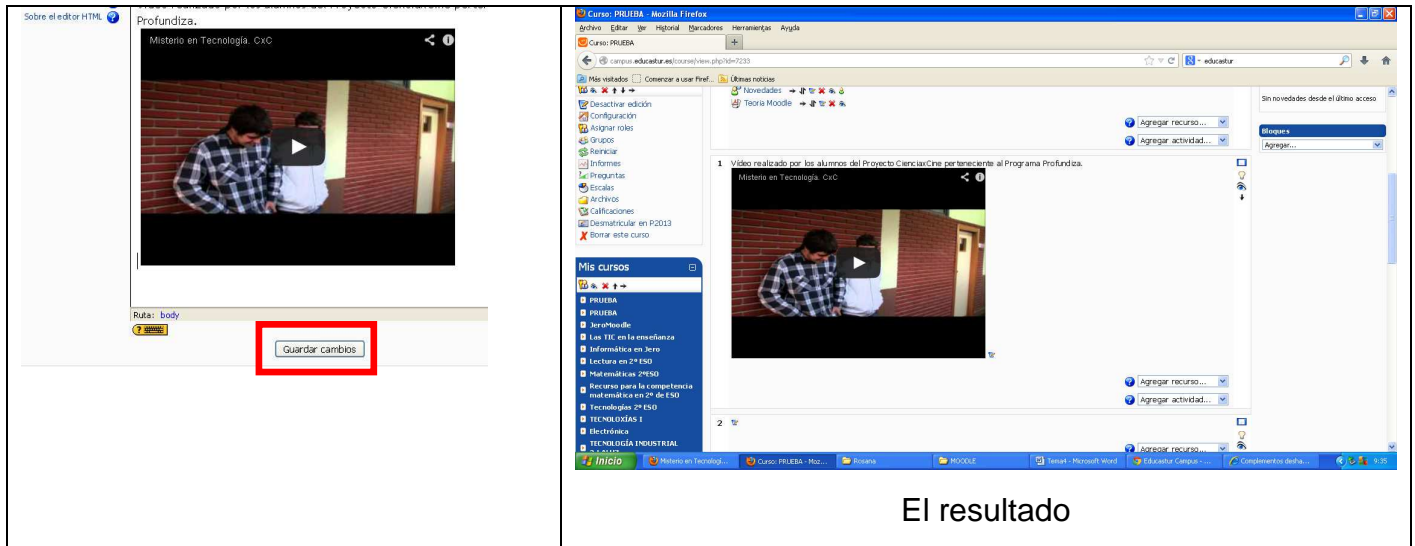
Sobre el editor HTML

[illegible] Profundiza.

Misterio en Tecnología. CxC

Ruta: body

Guardar cambios

Curso: PRUEBA - Mozilla Firefox

Archivo Editar Ver Historial Marcadores Herramientas Ayuda

Curso: PRUEBA

campus.educastur.es/course/view.php?id=7233

educastur

Más visitados Comenzar a usar Firef... Últimas noticias

Desactivar edición
Configuración
Asignar roles
Grupos
Reiniciar
Informes
Preguntas
Escalas
Archivos
Calificaciones
Desmatricular en P2013
Borrar este curso

Mis cursos

PRUEBA
PRUEBA
JeroMoodle
Las TIC en la enseñanza
Informática en Jero
Lectura en 2º ESO
Matemáticas 2ºESO
Recurso para la competencia matemática en 2º de ESO
Tecnologías 2º ESO
TECNOLOXÍAS I
Electrónica
TECNOLOGÍA INDUSTRIAL

Novedades
Teoría Moodle

Agregar recurso...
Agregar actividad...

1 Video realizado por los alumnos del Proyecto CienciaxCine perteneciente al Programa Profundiza.

Misterio en Tecnología. CxC

Agregar recurso...
Agregar actividad...

2

Agregar recurso...

Sin novedades desde el último acceso

Bloques
Agregar...

Inicio Misterio en Tecnologí... Curso: PRUEBA - Moz... Rosana MOODLE Tema4 - Microsoft Word Educastur Campus - ... Complementos desha... 9:35

El resultado